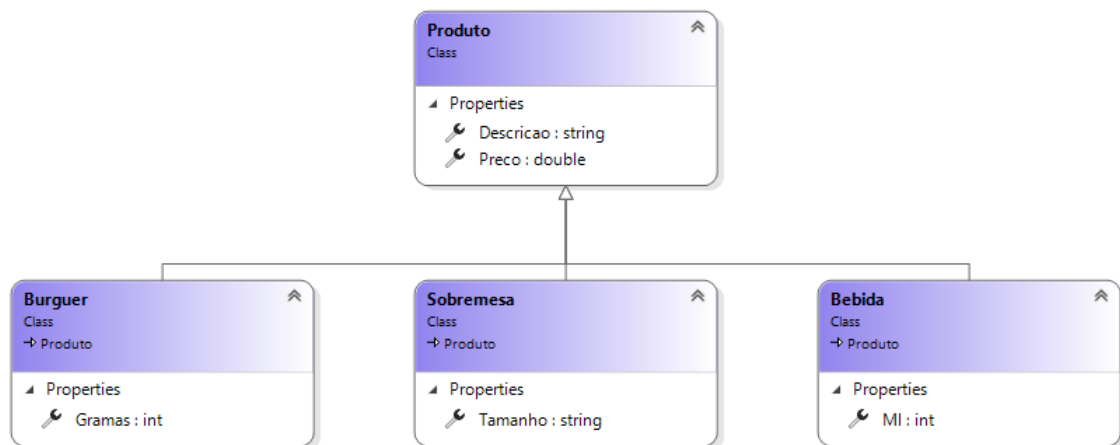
Produto
Class

Properties
Descricao : string
Preco : double

Burguer
Class
→ Produto

Properties
Gramas : int

Sobremesa
Class
→ Produto

Properties
Tamanho : string

Bebida
Class
→ Produto

Properties
Ml : int